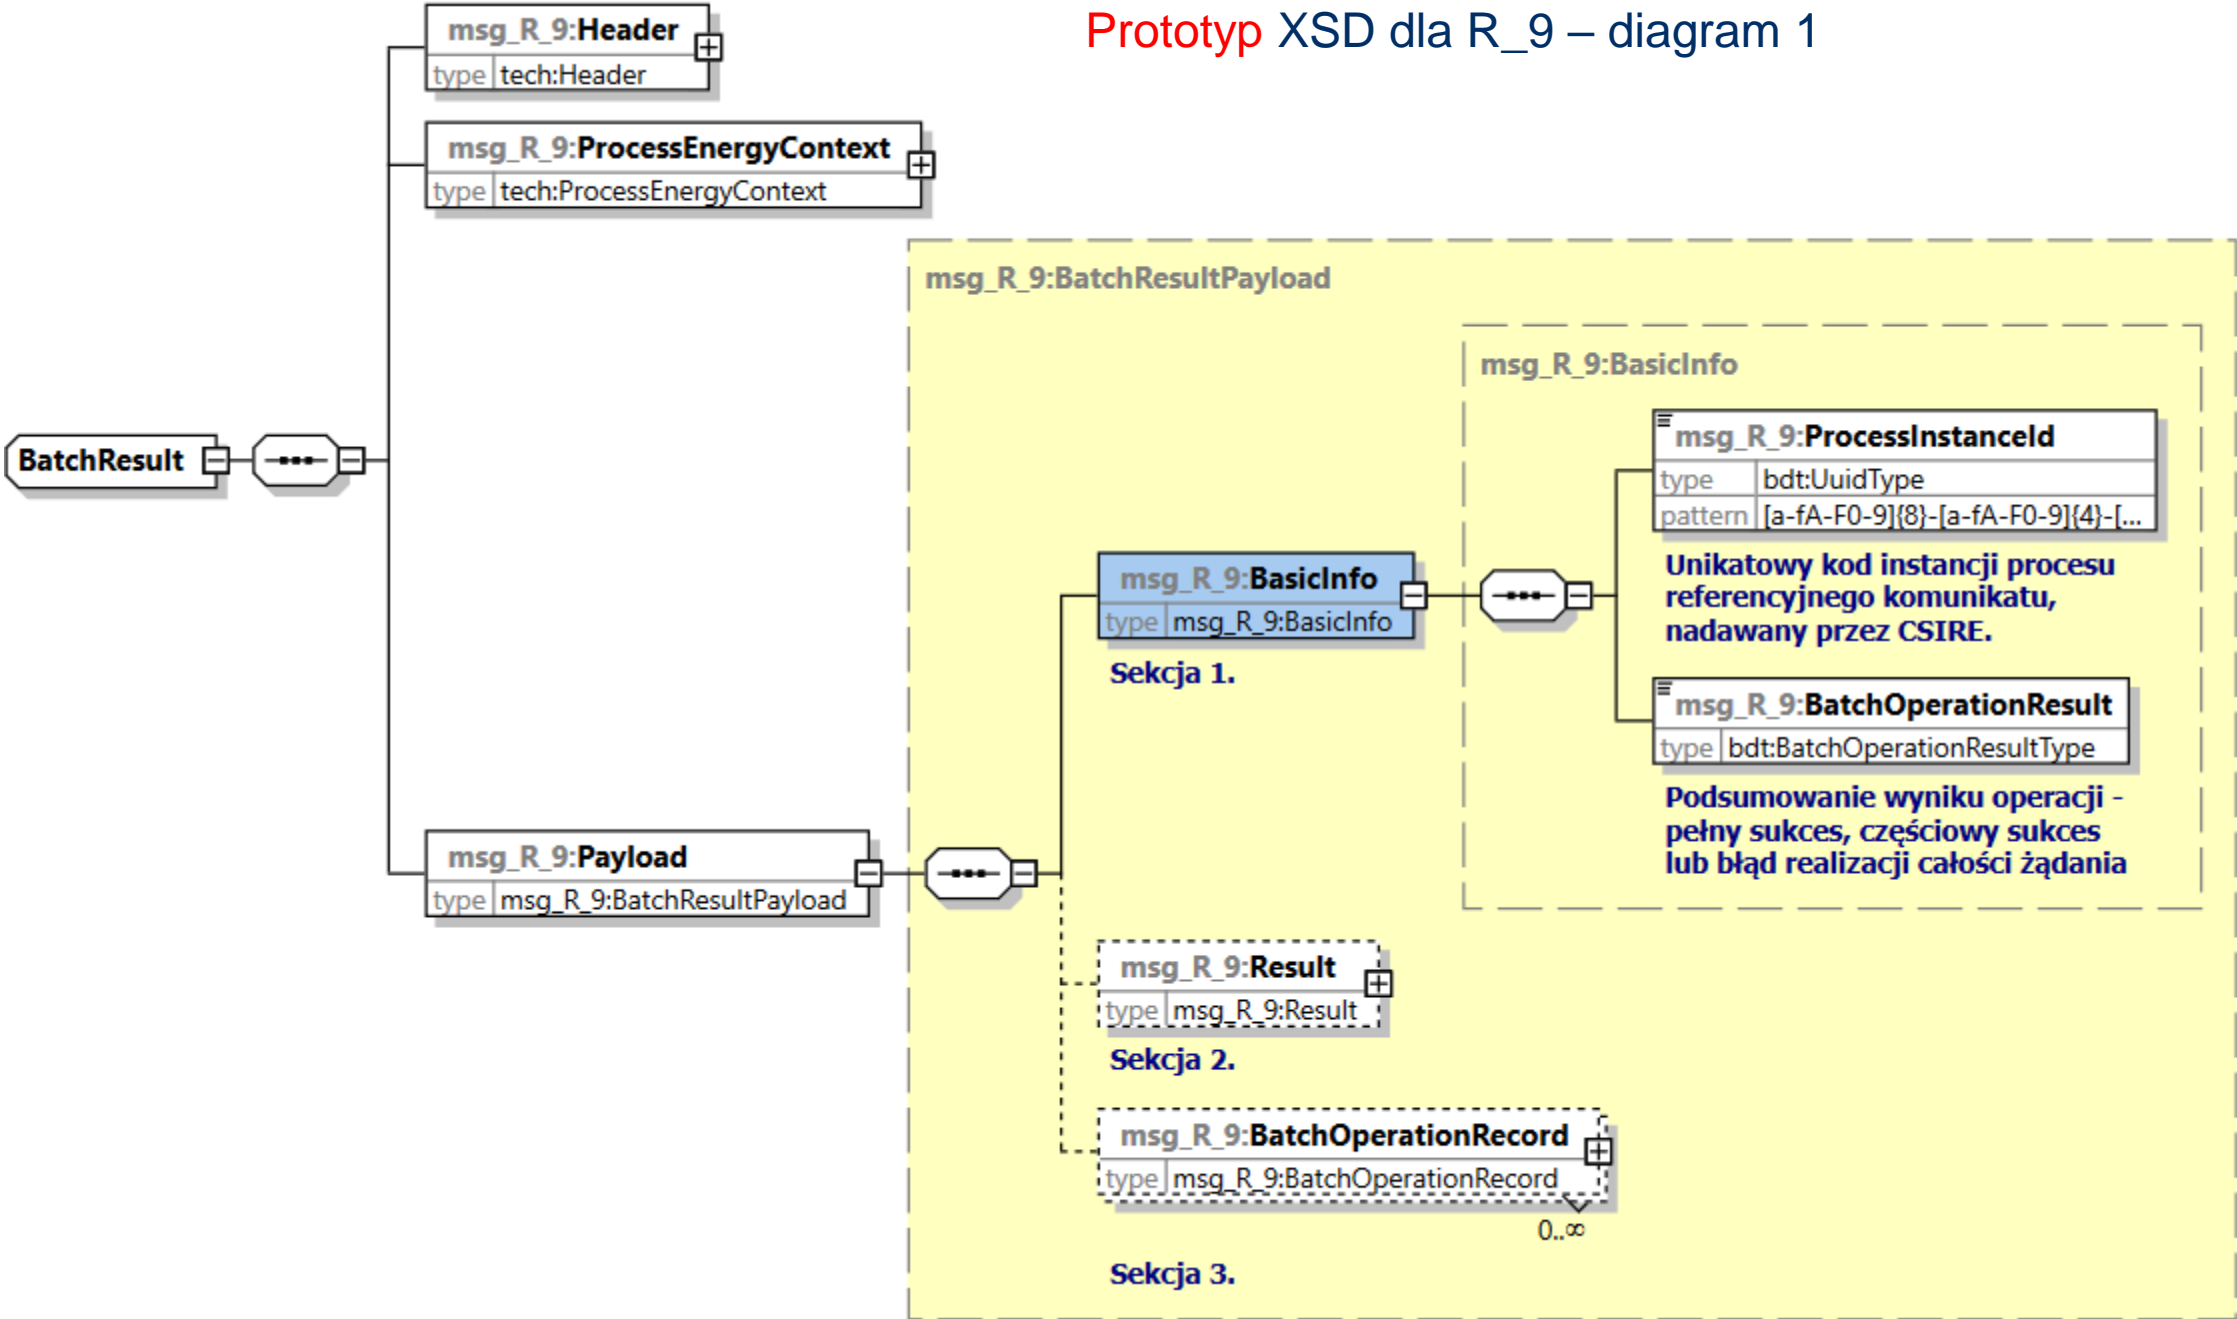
Prototyp XSD dla R_9 – diagram 1

msg_R_9:Header
type tech:Header

msg_R_9:ProcessEnergyContext
type tech:ProcessEnergyContext

BatchResult

msg_R_9:BatchResultPayload

msg_R_9:BasicInfo

msg_R_9:ProcessInstanceId
type bdt:UuidType
pattern [a-fA-F0-9]{8}-[a-fA-F0-9]{4}-[...

Unikatowy kod instancji procesu referencyjnego komunikatu, nadawany przez CSIRE.

msg_R_9:BasicInfo
type msg_R_9:BasicInfo

Sekcja 1.

msg_R_9:BatchOperationResult
type bdt:BatchOperationResultType

Podsumowanie wyniku operacji - pełny sukces, częściowy sukces lub błąd realizacji całości żądania

msg_R_9:Payload
type msg_R_9:BatchResultPayload

msg_R_9:Result
type msg_R_9:Result

Sekcja 2.

msg_R_9:BatchOperationRecord
type msg_R_9:BatchOperationRecord

0..∞

Sekcja 3.